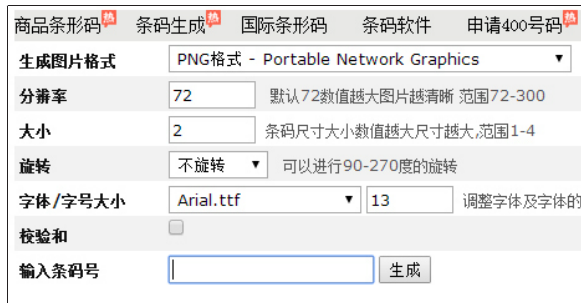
商品条形码 热 条码生成 热 国际条形码 条码软件 申请400号码 热

| | | |
|---|---|---|
| 生成图片格式 | PNG格式 - Portable Network Graphics | |
| 分辨率 | 72 | 默认72数值越大图片越清晰 范围72-300 |
| 大小 | 2 | 条码尺寸大小数值越大尺寸越大,范围1-4 |
| 旋转 | 不旋转 | 可以进行90-270度的旋转 |
| 字体/字号大小 | Arial.ttf 13 | 调整字体及字体的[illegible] |
| 校验和 | | |
| 输入条码号 | 生成 | |